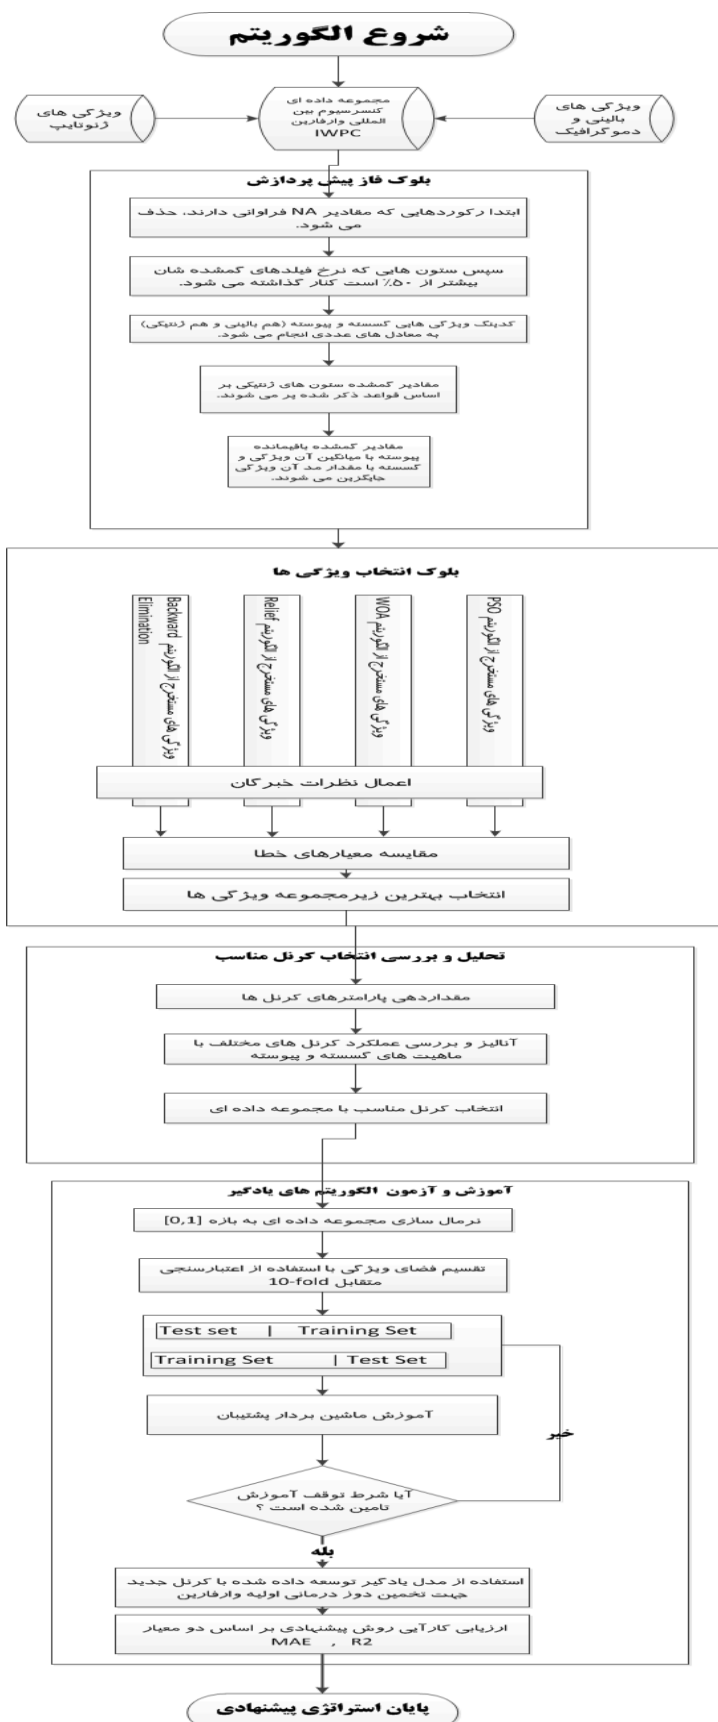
شروع الگوریتم

ویژگی های ژنوتایپ

مجموعه داده ای کنسرسیوم بین المللی وارفارین IWPC

ویژگی های بالینی و دموگرافیک

بلوک فاز پیش پردازش

ابتدا رکوردهایی که مقادیر NA فراوانی دارند، حذف می شود.

سپس ستون هایی که نرخ فیلدهای گمشده شان بیشتر از ۵۰٪ است کنار گذاشته می شود.

کدینگ ویژگی هایی گسسته و پیوسته (هم بالینی و هم ژنتیکی) به معادل های عددی انجام می شود.

مقادیر گمشده ستون های ژنتیکی بر اساس قواعد ذکر شده پر می شوند.

مقادیر گمشده باقیمانده پیوسته با میانگین آن ویژگی و گسسته با مقدار مد آن ویژگی جایگزین می شوند.

بلوک انتخاب ویژگی ها

ویژگی های مستخرج از الگوریتم Backward Elimination

ویژگی های مستخرج از الگوریتم Relief

ویژگی های مستخرج از الگوریتم WOA

ویژگی های مستخرج از الگوریتم PSO

اعمال نظرات خبرگان

مقایسه معیارهای خطا

انتخاب بهترین زیرمجموعه ویژگی ها

تحلیل و بررسی انتخاب کرنل مناسب

مقداردهی پارامترهای کرنل ها

آنالیز و بررسی عملکرد کرنل های مختلف با ماهیت های گسسته و پیوسته

انتخاب کرنل مناسب با مجموعه داده ای

آموزش و آزمون الگوریتم های یادگیر

نرمال سازی مجموعه داده ای به بازه [0,1]

تقسیم فضای ویژگی با استفاده از اعتبارسنجی متقابل 10-fold

Test set | Training Set

Training Set | Test Set

آموزش ماشین بردار پشتیبان

خیر

آیا شرط توقف آموزش تامین شده است ؟

بله

استفاده از مدل یادگیر توسعه داده شده با کرنل جدید جهت تخمین دوز درمانی اولیه وارفارین

ارزیابی کارآیی روش پیشنهادی بر اساس دو معیار MAE , R2

پایان استراتژی پیشنهادی